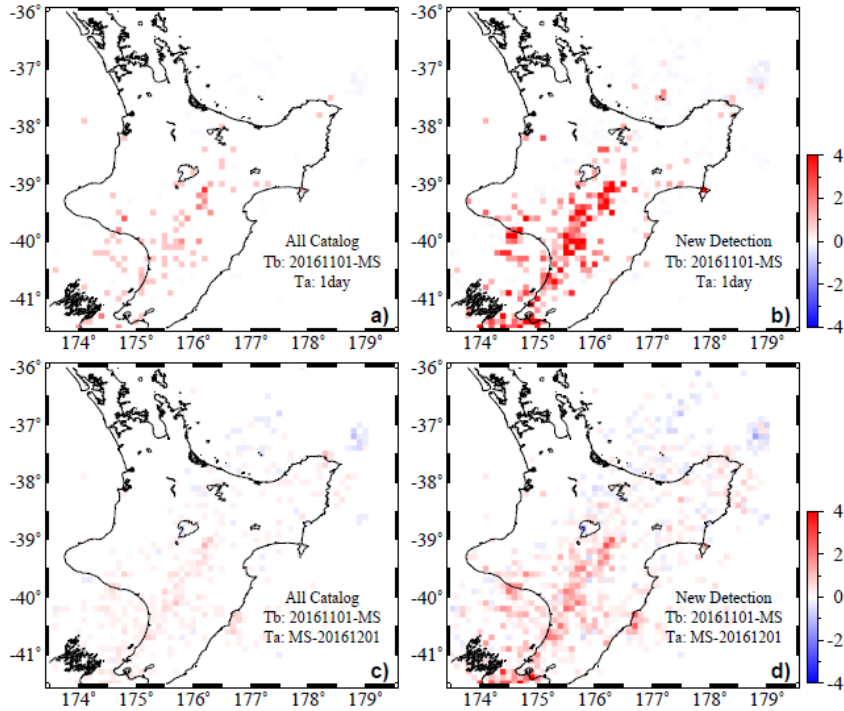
-36°
-37°
-38°
-39°
-40°
-41°
174° 175° 176° 177° 178° 179°
All Catalog
Tb: 20161101-MS
Ta: 1day
a)

-36°
-37°
-38°
-39°
-40°
-41°
174° 175° 176° 177° 178° 179°
New Detection
Tb: 20161101-MS
Ta: 1day
b)

4
2
0
-2
-4

-36°
-37°
-38°
-39°
-40°
-41°
174° 175° 176° 177° 178° 179°
All Catalog
Tb: 20161101-MS
Ta: MS-20161201
c)

-36°
-37°
-38°
-39°
-40°
-41°
174° 175° 176° 177° 178° 179°
New Detection
Tb: 20161101-MS
Ta: MS-20161201
d)

4
2
0
-2
-4